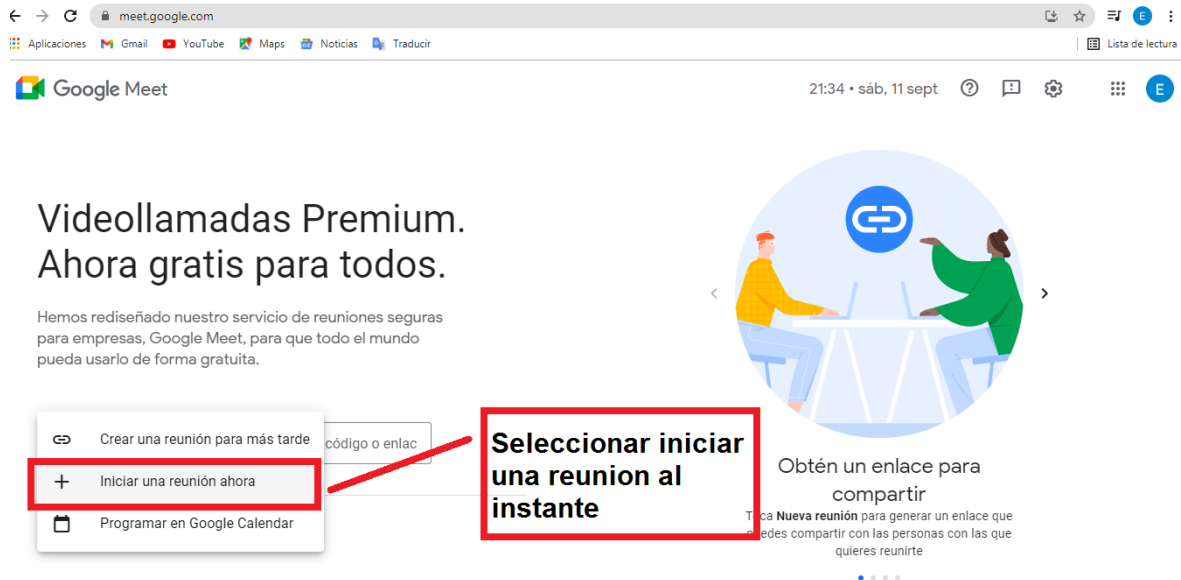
meet.google.com

Aplicaciones Gmail YouTube Maps Noticias Traducir Lista de lectura

Google Meet

21:34 • sáb, 11 sept

E

Videollamadas Premium. Ahora gratis para todos.

Hemos rediseñado nuestro servicio de reuniones seguras para empresas, Google Meet, para que todo el mundo pueda usarlo de forma gratuita.

Crear una reunión para más tarde

Iniciar una reunión ahora

Programar en Google Calendar

código o enlac

Seleccionar iniciar una reunion al instante

Obtén un enlace para compartir

T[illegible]ca **Nueva reunión** para generar un enlace que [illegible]edes compartir con las personas con las que quieres reunirte